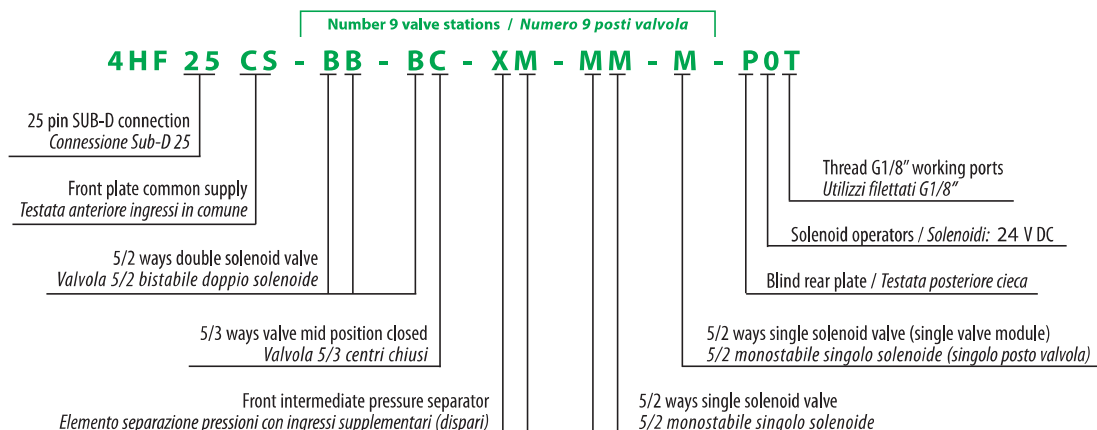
Number 9 valve stations / *Numero 9 posti valvola*

4HF 25 CS - BB - BC - XM - MM - M - P0T

25 pin SUB-D connection
*Connessione Sub-D 25*

Front plate common supply
*Testata anteriore ingressi in comune*

5/2 ways double solenoid valve
*Valvola 5/2 bistabile doppio solenoide*

5/3 ways valve mid position closed
*Valvola 5/3 centri chiusi*

Front intermediate pressure separator
*Elemento separazione pressioni con ingressi supplementari (dispari)*

Thread G1/8" working ports
*Utilizzi filettati G1/8"*

Solenoid operators / *Solenoidi:* 24 V DC

Blind rear plate / *Testata posteriore cieca*

5/2 ways single solenoid valve (single valve module)
*5/2 monostabile singolo solenoide (singolo posto valvola)*

5/2 ways single solenoid valve
*5/2 monostabile singolo solenoide*